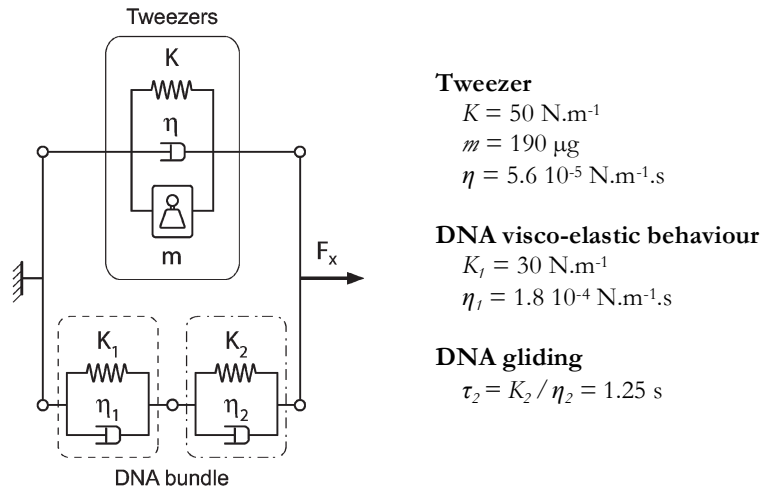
Tweezers

K

η

m

$F_x$

$K_1$

$\eta_1$

$K_2$

$\eta_2$

DNA bundle

**Tweezer**
$K = 50$ N.m$^{-1}$
$m = 190$ μg
$\eta = 5.6\ 10^{-5}$ N.m$^{-1}$.s

**DNA visco-elastic behaviour**
$K_1 = 30$ N.m$^{-1}$
$\eta_1 = 1.8\ 10^{-4}$ N.m$^{-1}$.s

**DNA gliding**
$\tau_2 = K_2 / \eta_2 = 1.25$ s